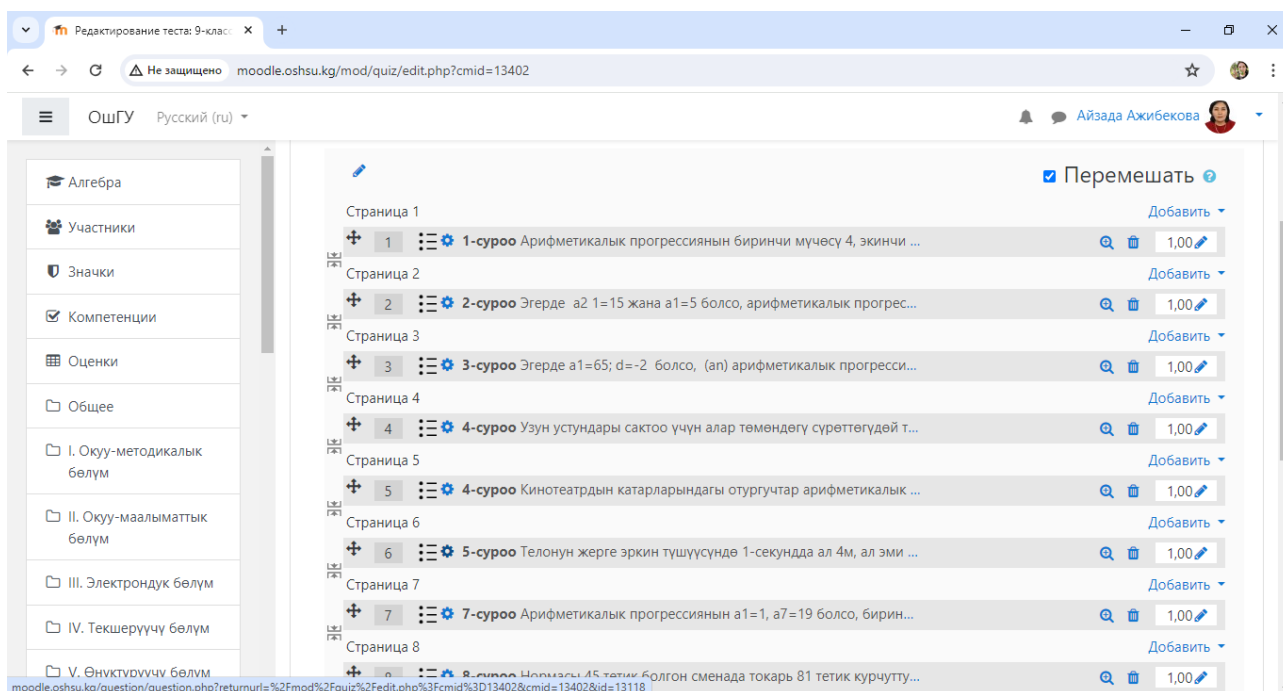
Редактирование теста: 9-класс ×
+

Не защищено moodle.oshsu.kg/mod/quiz/edit.php?cmid=13402

ОшГУ Русский (ru)
Айзада Ажибекова

Алгебра
Участники
Значки
Компетенции
Оценки
Общее
I. Окуу-методикалык бөлүм
II. Окуу-маалыматтык бөлүм
III. Электрондук бөлүм
IV. Текшерүүчү бөлүм
V. Өнүктүрүүчү бөлүм

Перемешать

Страница 1 Добавить
1 1-суроо Арифметикалык прогрессиянын биринчи мүчөсү 4, экинчи ... 1,00
Страница 2 Добавить
2 2-суроо Эгерде а2 1=15 жана а1=5 болсо, арифметикалык прогрес... 1,00
Страница 3 Добавить
3 3-суроо Эгерде а1=65; d=-2 болсо, (an) арифметикалык прогресси... 1,00
Страница 4 Добавить
4 4-суроо Узун устундары сактоо үчүн алар төмөндөгү сүрөттөгүдөй т... 1,00
Страница 5 Добавить
5 4-суроо Кинотеатрдын катарларындагы отургучтар арифметикалык ... 1,00
Страница 6 Добавить
6 5-суроо Телонун жерге эркин түшүүсүндө 1-секундда ал 4м, ал эми ... 1,00
Страница 7 Добавить
7 7-суроо Арифметикалык прогрессиянын а1=1, а7=19 болсо, бирин... 1,00
Страница 8 Добавить
8 8-суроо Нормасы 45 тетик болгон сменада токарь 81 тетик курчутту... 1,00

moodle.oshsu.kg/question/question.php?returnurl=%2Fmod%2Fquiz%2Fedit.php%3Fcmid%3D13402&cmid=13402&id=13118